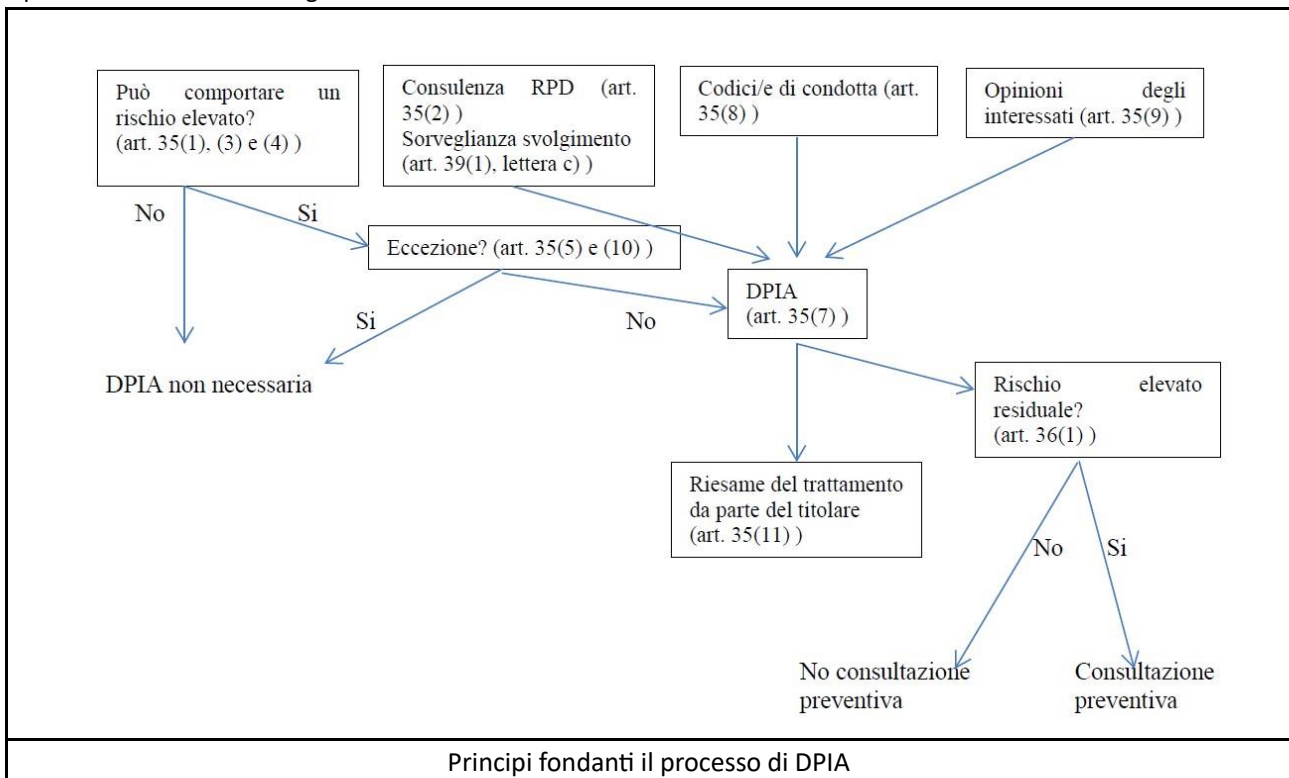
Può comportare un rischio elevato? (art. 35(1), (3) e (4) )

Consulenza RPD (art. 35(2) ) Sorveglianza svolgimento (art. 39(1), lettera c) )

Codici/e di condotta (art. 35(8) )

Opinioni degli interessati (art. 35(9) )

No

Si

Eccezione? (art. 35(5) e (10) )

Si

No

DPIA (art. 35(7) )

DPIA non necessaria

Rischio elevato residuale? (art. 36(1) )

Riesame del trattamento da parte del titolare (art. 35(11) )

No

Si

No consultazione preventiva

Consultazione preventiva

Principi fondanti il processo di DPIA